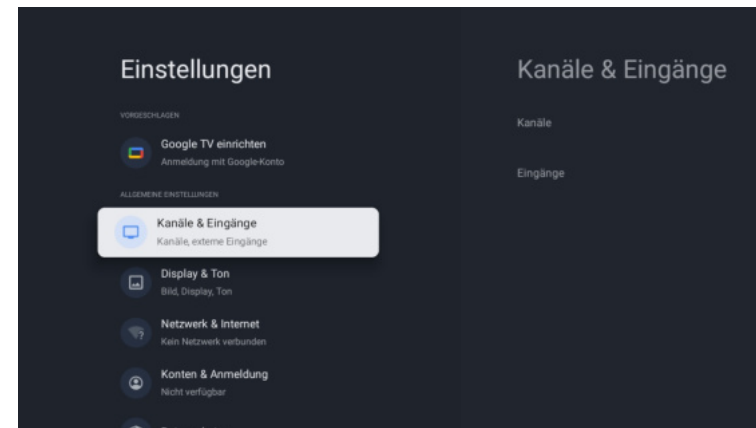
Einstellungen

VORGESCHLAGEN

Google TV einrichten
Anmeldung mit Google-Konto

ALLGEMEINE EINSTELLUNGEN

Kanäle & Eingänge
Kanäle, externe Eingänge

Display & Ton
Bild, Display, Ton

Netzwerk & Internet
Kein Netzwerk verbunden

Konten & Anmeldung
Nicht verfügbar

Kanäle & Eingänge

Kanäle

Eingänge